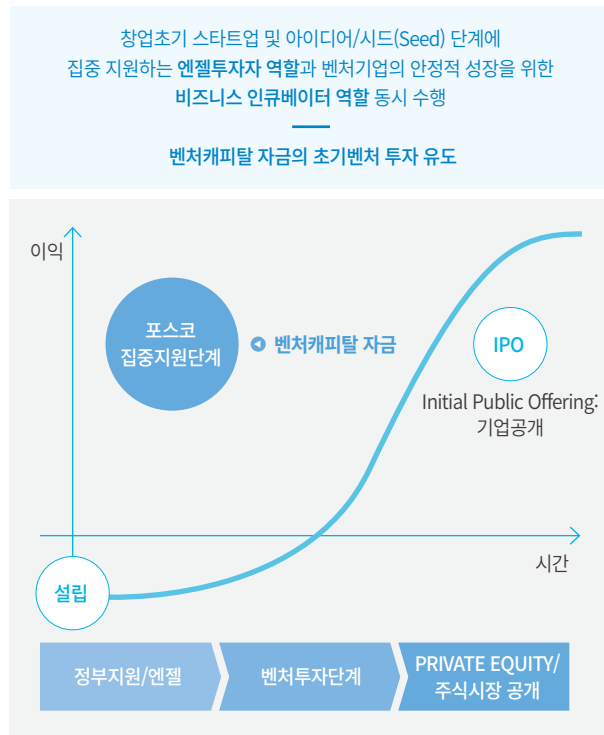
창업초기 스타트업 및 아이디어/시드(Seed) 단계에 집중 지원하는 엔젤투자자 역할과 벤처기업의 안정적 성장을 위한 비즈니스 인큐베이터 역할 동시 수행

벤처캐피탈 자금의 초기벤처 투자 유도

이익

포스코 집중지원단계

벤처캐피탈 자금

IPO

Initial Public Offering: 기업공개

시간

설립

정부지원/엔젤

벤처투자단계

PRIVATE EQUITY/ 주식시장 공개